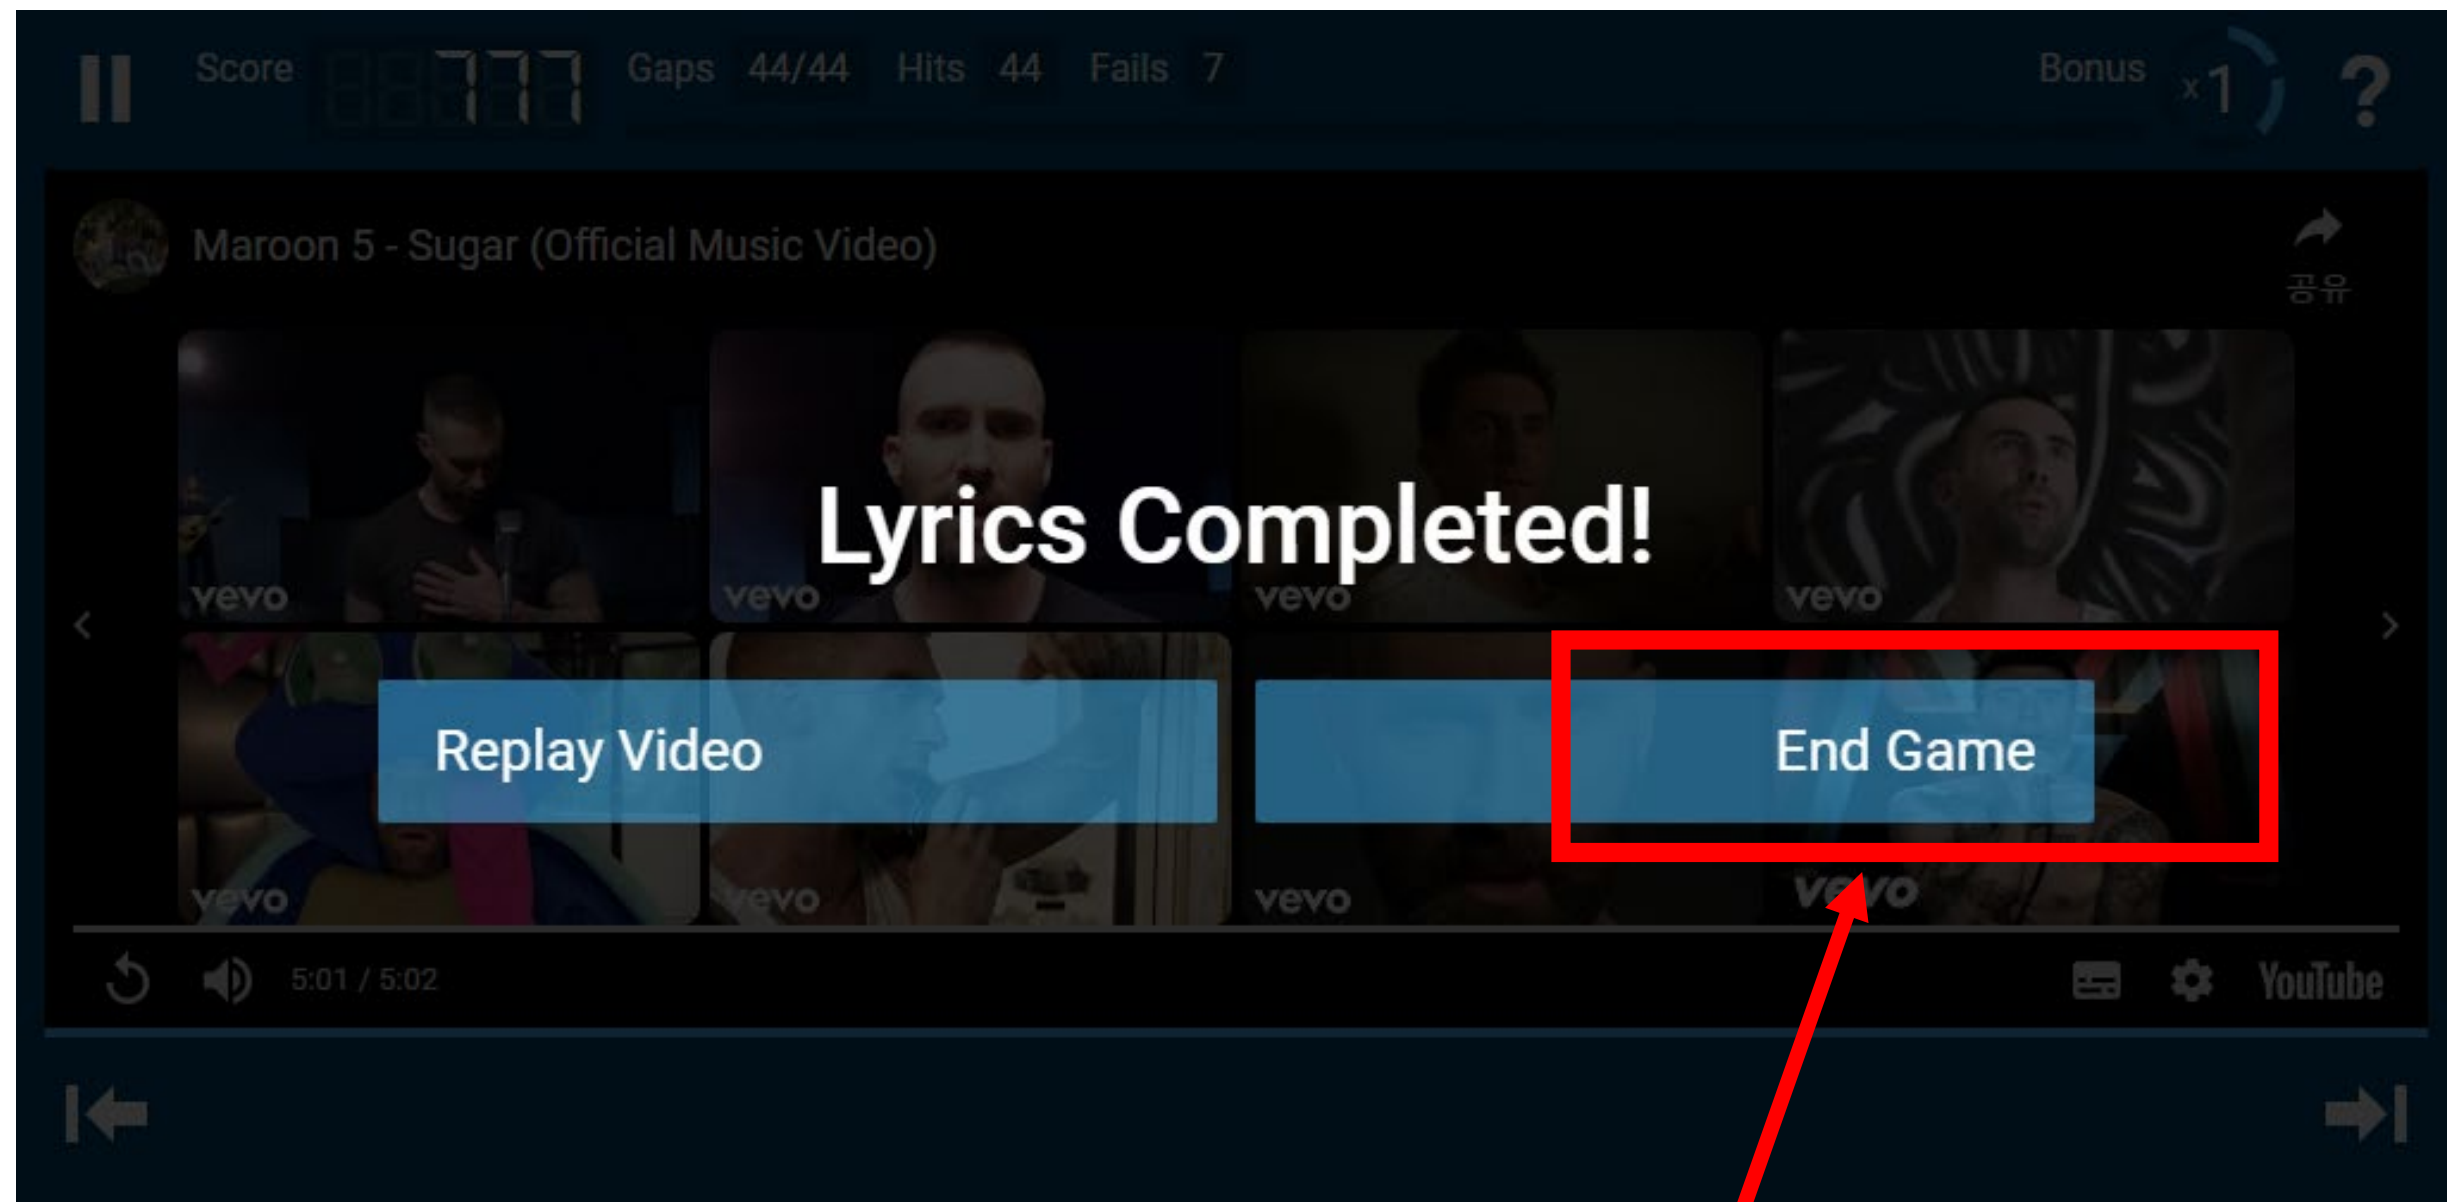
Score 777 Gaps 44/44 Hits 44 Fails 7

Bonus x1 ?

Maroon 5 - Sugar (Official Music Video)

공유

vevo vevo vevo vevo

Lyrics Completed!

Replay Video

End Game

vevo vevo vevo vevo

5:01 / 5:02

YouTube